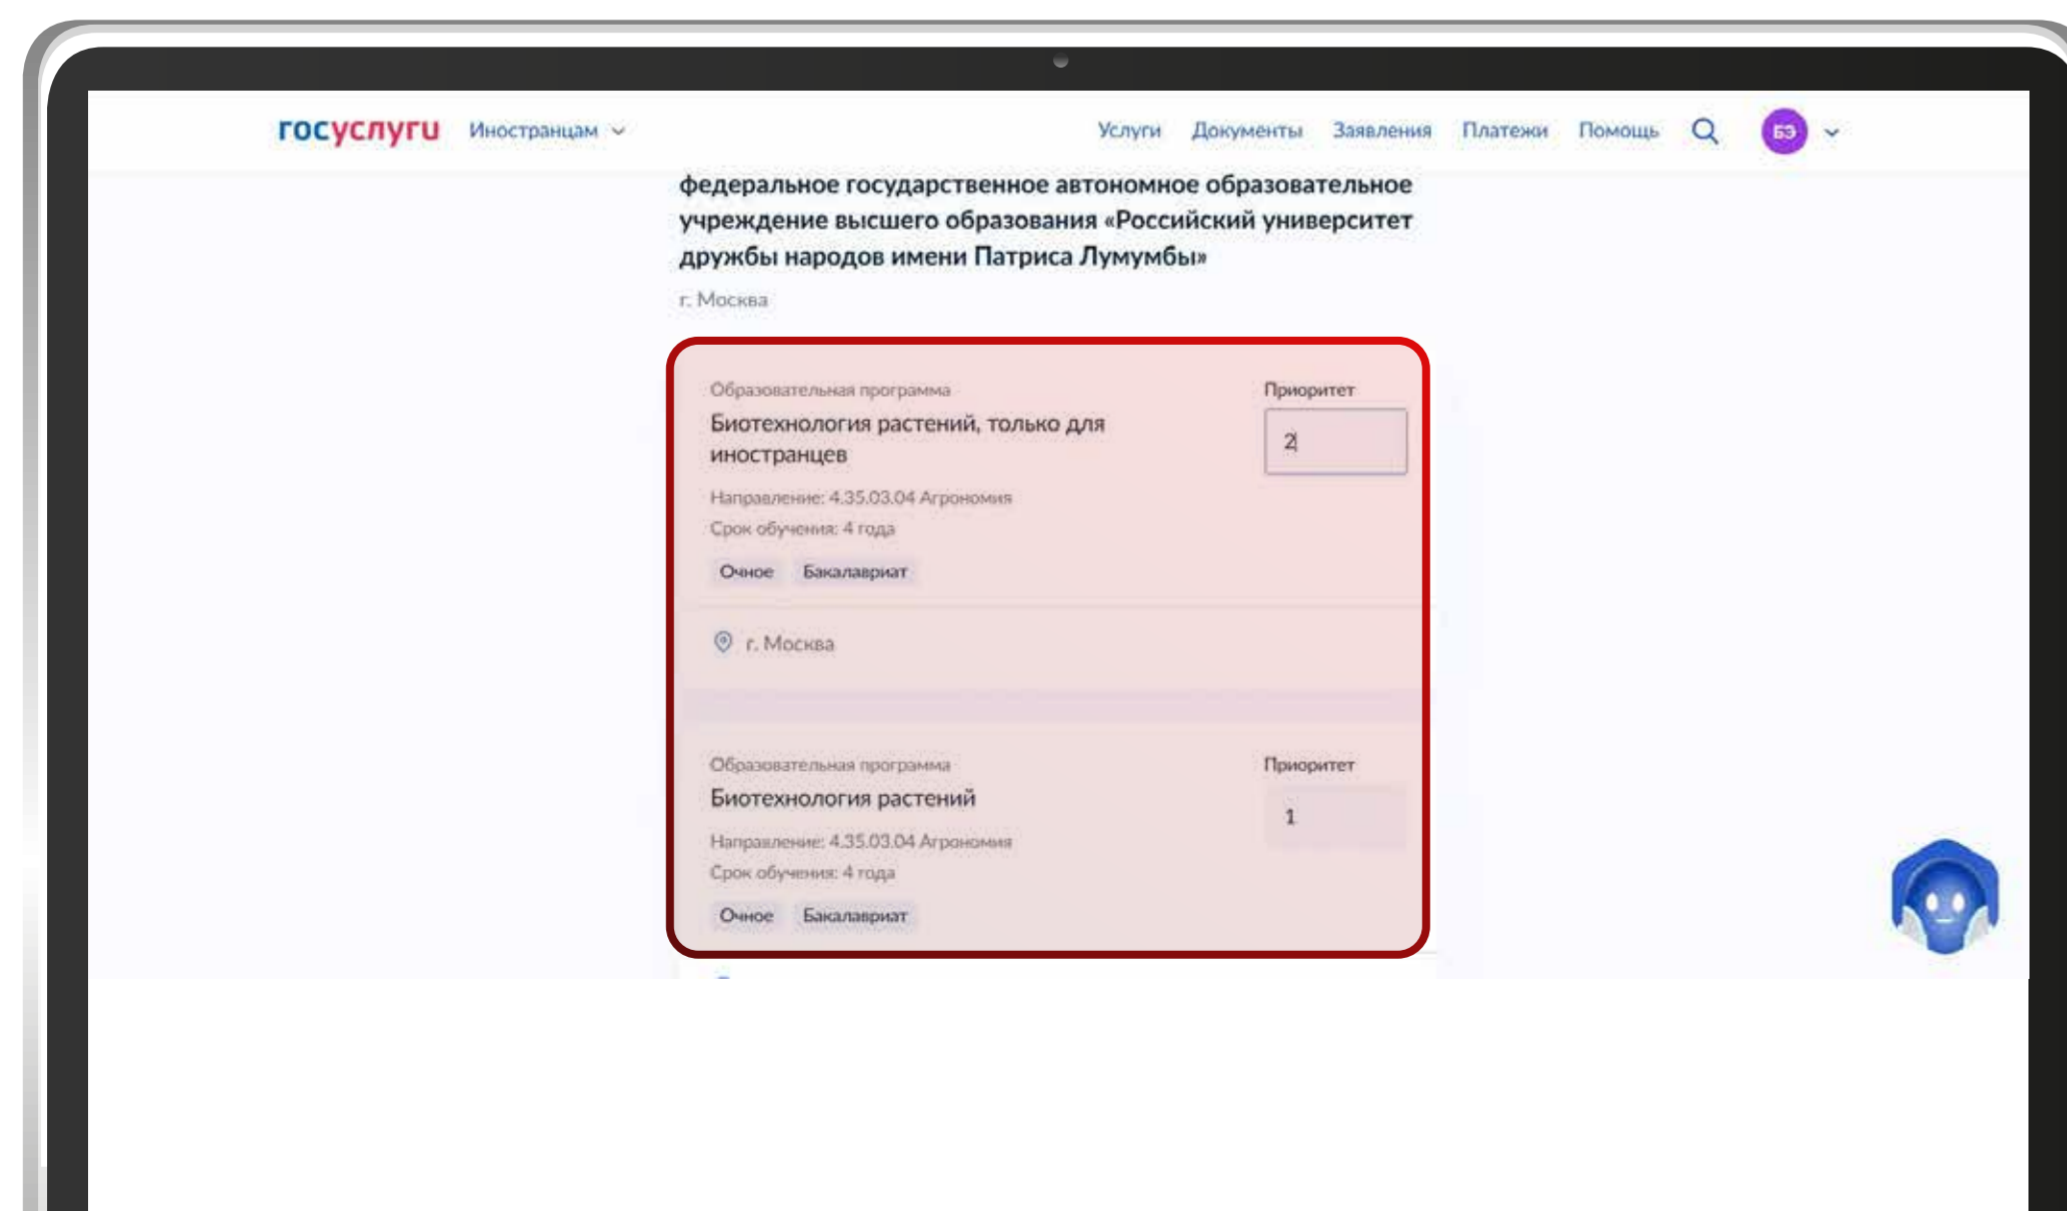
госуслуги Иностранцам

Услуги Документы Заявления Платежи Помощь БЭ

федеральное государственное автономное образовательное учреждение высшего образования «Российский университет дружбы народов имени Патриса Лумумбы»

г. Москва

Образовательная программа
Биотехнология растений, только для иностранцев

Приоритет
2

Направление: 4.35.03.04 Агрономия
Срок обучения: 4 года

Очное Бакалавриат

г. Москва

Образовательная программа
Биотехнология растений

Приоритет
1

Направление: 4.35.03.04 Агрономия
Срок обучения: 4 года

Очное Бакалавриат